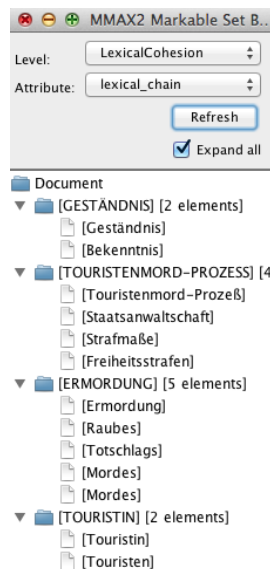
MMAX2 Markable Set B...

Level: LexicalCohesion

Attribute: lexical_chain

Refresh

Expand all

Document

[GESTÄNDNIS] [2 elements]

[Geständnis]

[Bekenntnis]

[TOURISTENMORD-PROZESS] [4

[Touristenmord-Prozeß]

[Staatsanwaltschaft]

[Strafmaße]

[Freiheitsstrafen]

[ERMORDUNG] [5 elements]

[Ermordung]

[Raubes]

[Totschlags]

[Mordes]

[Mordes]

[TOURISTIN] [2 elements]

[Touristin]

[Touristen]